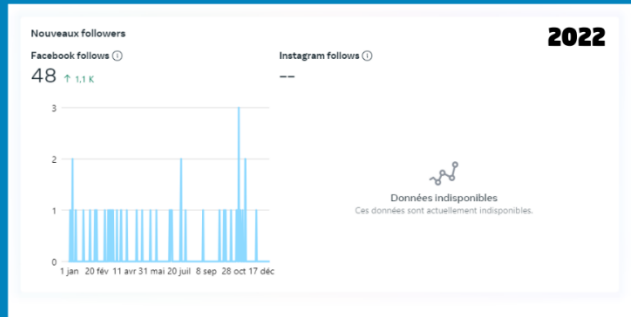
Nouveaux followers

2022

Facebook follows ⓘ

48 ↑ 1,1 K

3
2
1
0

1 jan 20 fév 11 avr 31 mai 20 juil 8 sep 28 oct 17 déc

Instagram follows ⓘ

--

Données indisponibles

Ces données sont actuellement indisponibles.